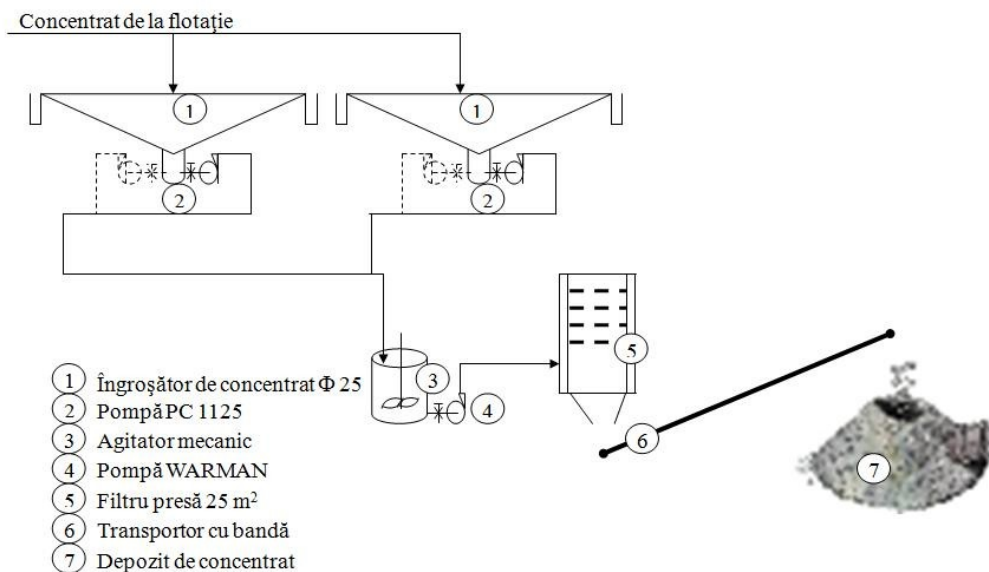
Concentrat de la flotaţie

1
1
2
2
3
4
5
6
7

1 Îngroşător de concentrat $\Phi$ 25
2 Pompă PC 1125
3 Agitator mecanic
4 Pompă WARMAN
5 Filtru presă 25 m$^2$
6 Transportor cu bandă
7 Depozit de concentrat